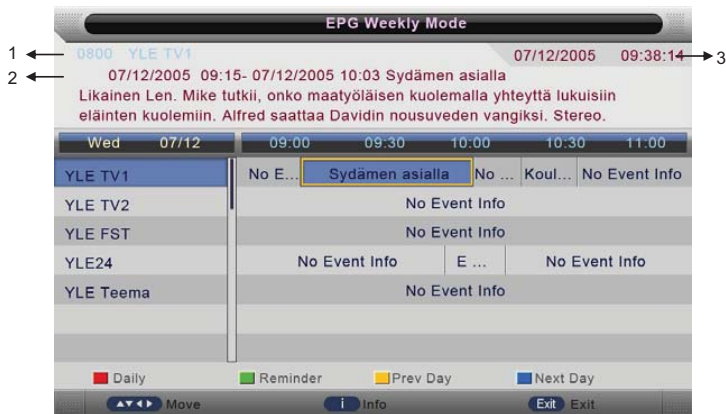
EPG Weekly Mode

1 0800 YLE TV1 07/12/2005 09:38:14 3

2 07/12/2005 09:15- 07/12/2005 10:03 Sydämen asialla
Likainen Len. Mike tutkii, onko maatyöläisen kuolemalla yhteyttä lukuisiin eläinten kuolemiin. Alfred saattaa Davidin nousuveden vangiksi. Stereo.

| Wed 07/12 | 09:00 | 09:30 | 10:00 | 10:30 | 11:00 |
|---|---|---|---|---|---|
| YLE TV1 | No E... | Sydämen asialla | No ... | Koul... | No Event Info |
| YLE TV2 | No Event Info | | | | |
| YLE FST | No Event Info | | | | |
| YLE24 | No Event Info | E ... | No Event Info | | |
| YLE Teema | No Event Info | | | | |

Daily Reminder Prev Day Next Day

Move i Info Exit Exit